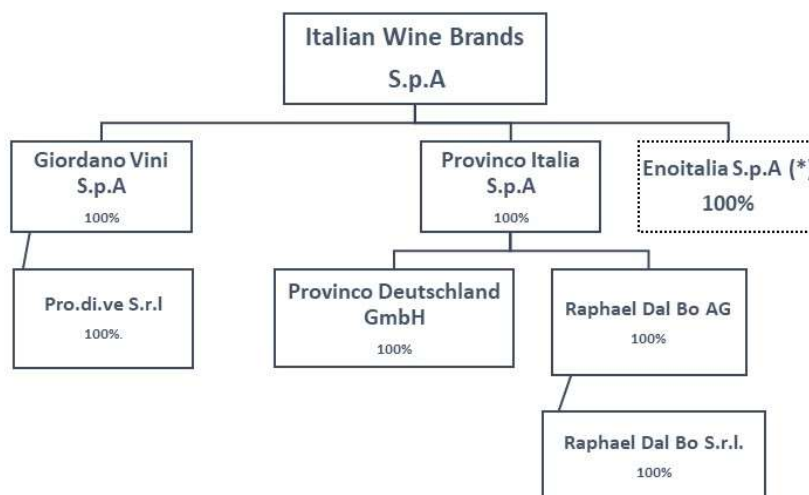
Italian Wine Brands
S.p.A

Giordano Vini
S.p.A
100%

Provinco Italia
S.p.A
100%

Enoitalia S.p.A (*)
100%

Pro.di.ve S.r.l
100%.

Provinco Deutschland
GmbH
100%

Raphael Dal Bo AG
100%

Raphael Dal Bo S.r.l.
100%